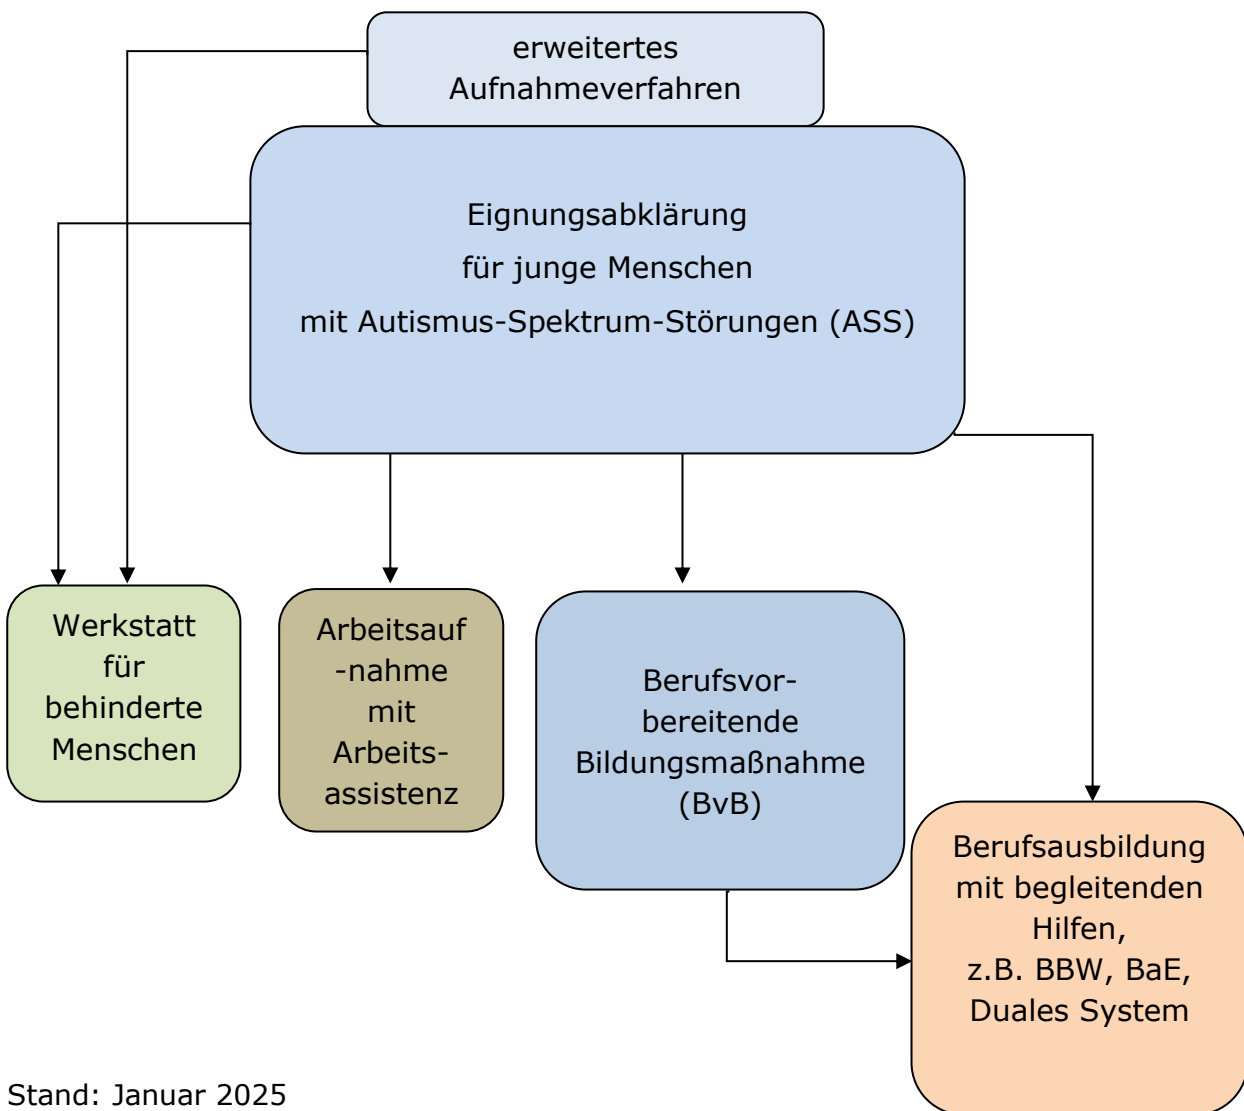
erweitertes Aufnahmeverfahren

Eignungsabklärung
für junge Menschen
mit Autismus-Spektrum-Störungen (ASS)

Werkstatt für behinderte Menschen

Arbeitsauf-nahme mit Arbeits-assistenz

Berufsvorbereitende Bildungsmaßnahme (BvB)

Berufsausbildung mit begleitenden Hilfen, z.B. BBW, BaE, Duales System

Stand: Januar 2025